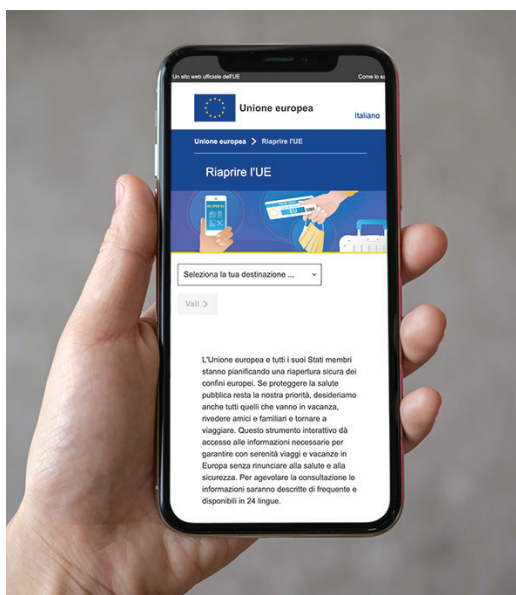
Un sito web ufficiale dell'UE

Come lo

Unione europea

Italiano

Unione europea > Riaprire l'UE

Riaprire l'UE

Seleziona la tua destinazione ...

Vai! >

L'Unione europea e tutti i suoi Stati membri stanno pianificando una riapertura sicura dei confini europei. Se proteggere la salute pubblica resta la nostra priorità, desideriamo anche tutti quelli che vanno in vacanza, rivedere amici e familiari e tornare a viaggiare. Questo strumento interattivo dà accesso alle informazioni necessarie per garantire con serenità viaggi e vacanze in Europa senza rinunciare alla salute e alla sicurezza. Per agevolare la consultazione le informazioni saranno descritte di frequente e disponibili in 24 lingue.